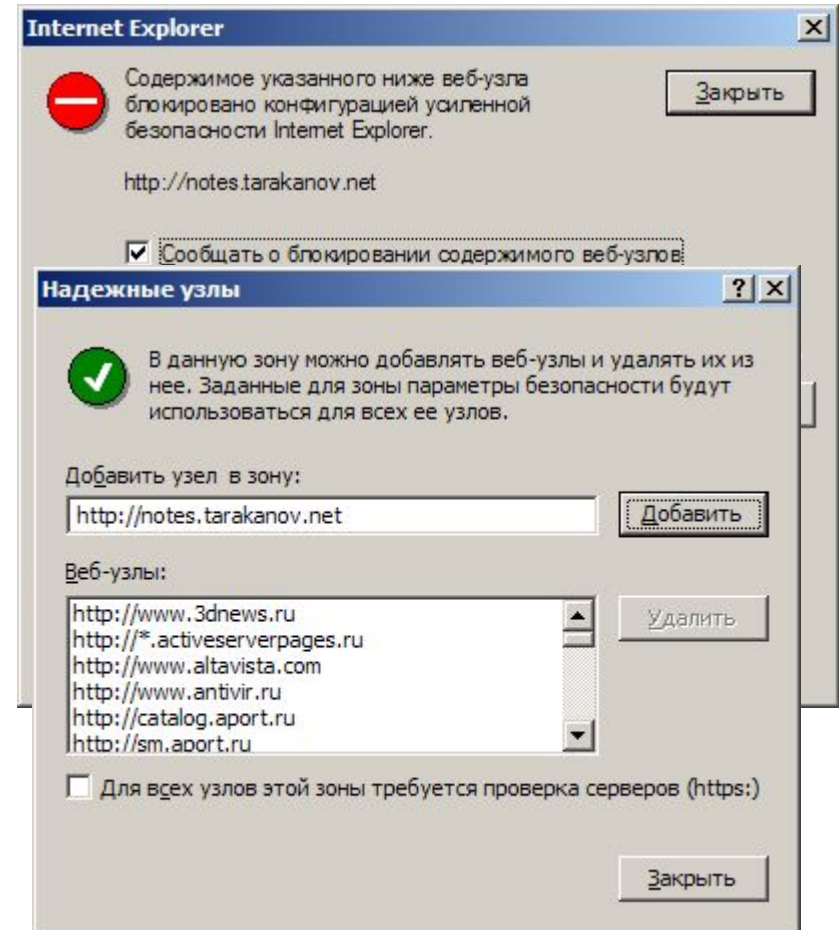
Internet Explorer

Содержимое указанного ниже веб-узла блокировано конфигурацией усиленной безопасности Internet Explorer.

Закрыть

http://notes.tarakanov.net

Сообщать о блокировании содержимого веб-узлов

Надежные узлы

В данную зону можно добавлять веб-узлы и удалять их из нее. Заданные для зоны параметры безопасности будут использоваться для всех ее узлов.

Добавить узел в зону:

http://notes.tarakanov.net

Добавить

Веб-узлы:

http://www.3dnews.ru
http://*.activeserverpages.ru
http://www.altavista.com
http://www.antivir.ru
http://catalog.aport.ru
http://sm.aport.ru

Удалить

Для всех узлов этой зоны требуется проверка серверов (https:)

Закрыть